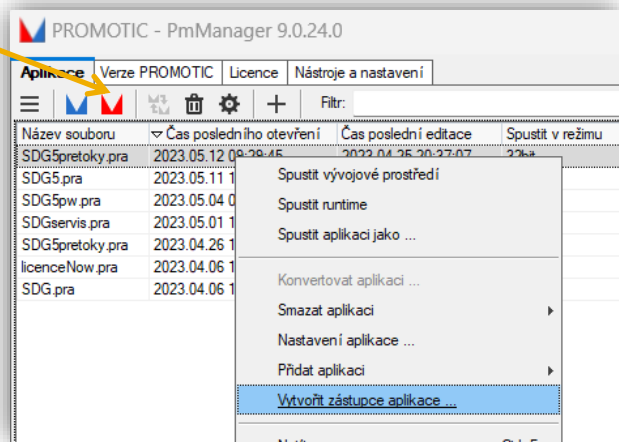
PROMOTIC - PmManager 9.0.24.0

Aplikace | Verze PROMOTIC | Licence | Nástroje a nastavení

Filtr:

| Název souboru | Čas posledního otevření | Čas poslední editace | Spustit v režimu |
|---|---|---|---|
| SDG5pretoky.pra | 2023.05.12 09:29:45 | 2023.04.25 20:37:07 | 32bit |
| SDG5.pra | 2023.05.11 1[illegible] | | |
| SDG5pw.pra | 2023.05.04 0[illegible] | | |
| SDGservis.pra | 2023.05.01 1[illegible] | | |
| SDG5pretoky.pra | 2023.04.26 1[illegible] | | |
| licenceNow.pra | 2023.04.06 1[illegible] | | |
| SDG.pra | 2023.04.06 1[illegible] | | |

Spustit vývojové prostředí
Spustit runtime
Spustit aplikaci jako ...
Konvertovat aplikaci ...
Smazat aplikaci
Nastavení aplikace ...
Přidat aplikaci
Vytvořit zástupce aplikace ...
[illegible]